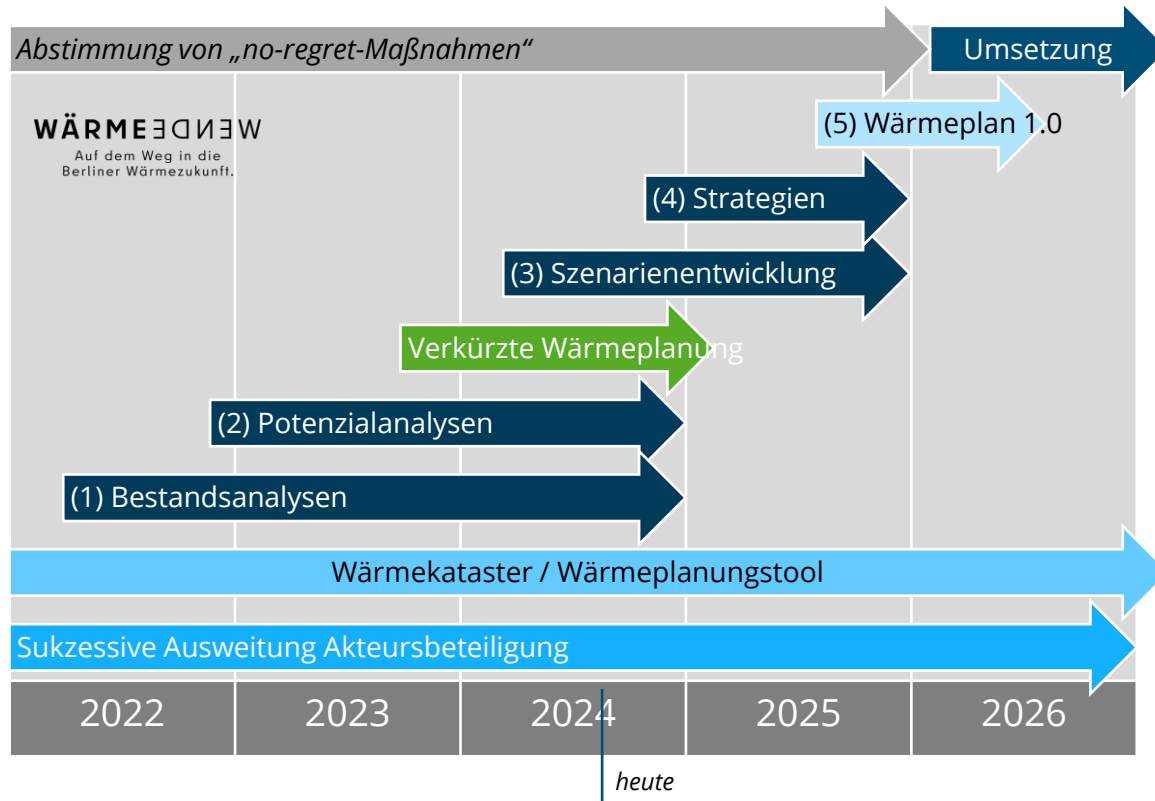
Abstimmung von „no-regret-Maßnahmen“

Umsetzung

WÄRMEWENDE
Auf dem Weg in die Berliner Wärmezukunft.

(5) Wärmeplan 1.0

(4) Strategien

(3) Szenarienentwicklung

Verkürzte Wärmeplanung

(2) Potenzialanalysen

(1) Bestandsanalysen

Wärmekataster / Wärmeplanungstool

Sukzessive Ausweitung Akteursbeteiligung

| 2022 | 2023 | 2024 | 2025 | 2026 |
|---|---|---|---|---|

heute